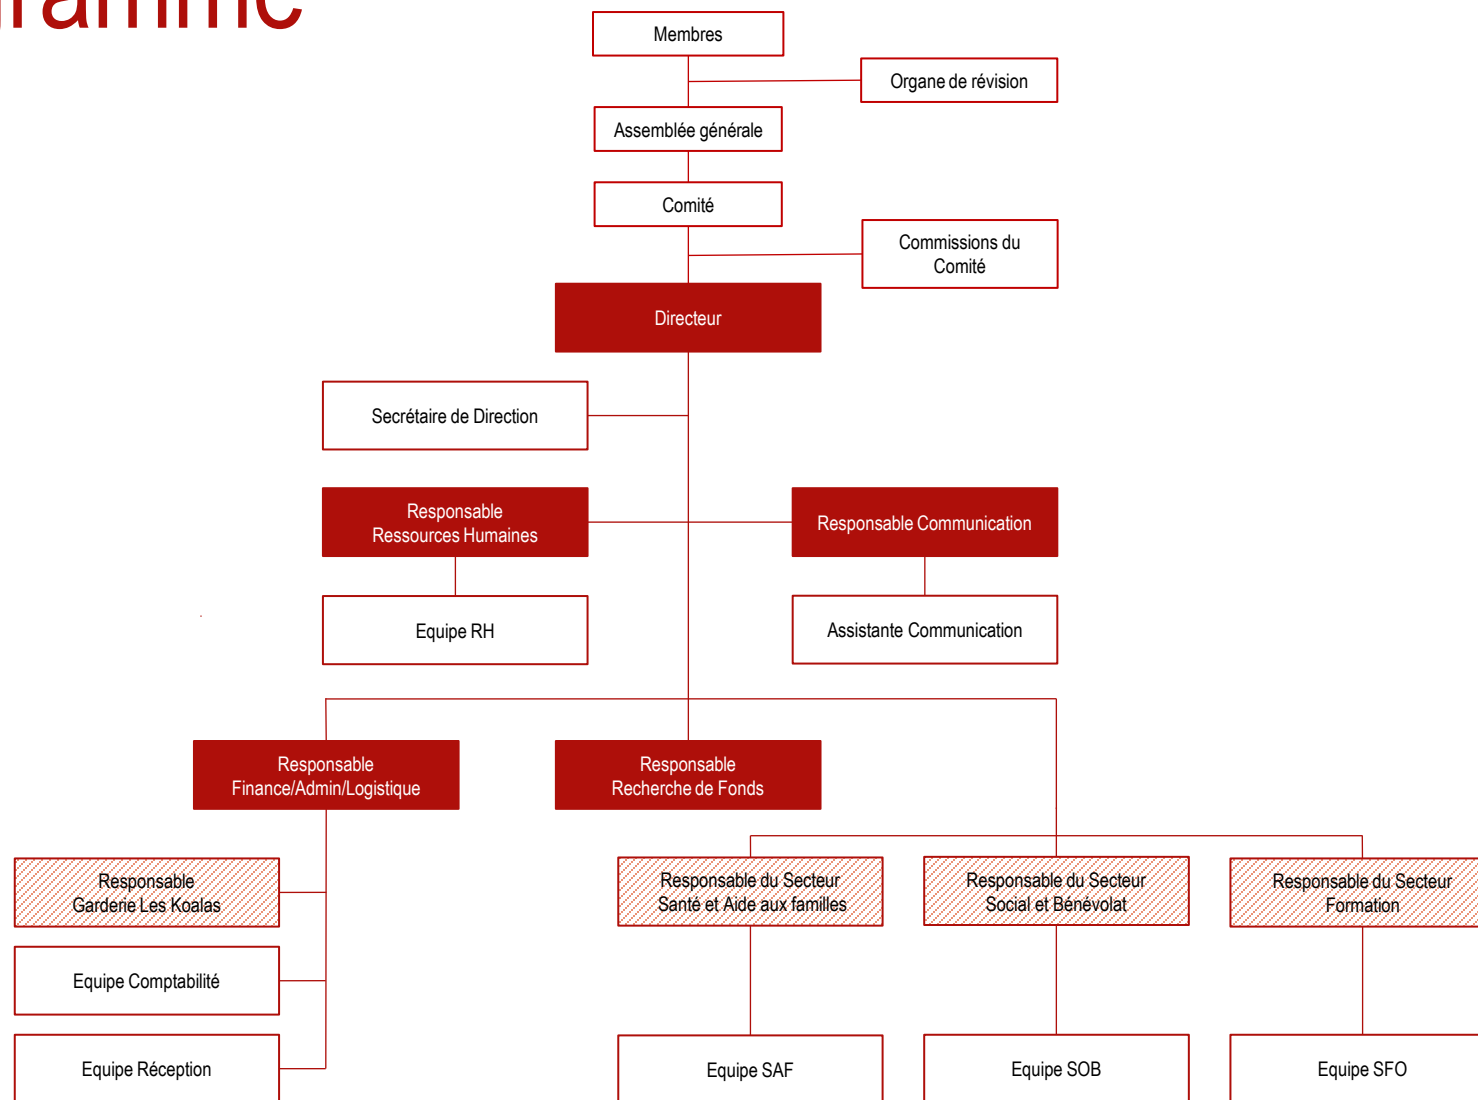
ramme

Membres

Organe de révision

Assemblée générale

Comité

Commissions du Comité

Directeur

Secrétaire de Direction

Responsable Ressources Humaines

Responsable Communication

Equipe RH

Assistante Communication

Responsable Finance/Admin/Logistique

Responsable Recherche de Fonds

Responsable Garderie Les Koalas

Equipe Comptabilité

Equipe Réception

Responsable du Secteur Santé et Aide aux familles

Responsable du Secteur Social et Bénévolat

Responsable du Secteur Formation

Equipe SAF

Equipe SOB

Equipe SFO